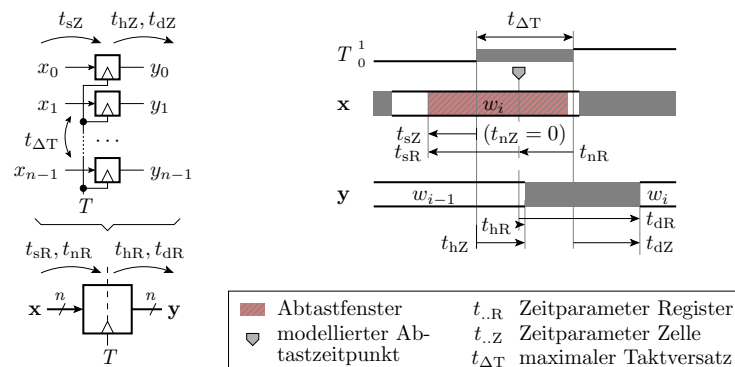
$t_{\mathrm{sZ}}$ $t_{\mathrm{hZ}}, t_{\mathrm{dZ}}$

$x_0$ $y_0$
$x_1$ $y_1$
$t_{\Delta\mathrm{T}}$ $\cdots$
$x_{n-1}$ $y_{n-1}$
$T$

$t_{\mathrm{sR}}, t_{\mathrm{nR}}$ $t_{\mathrm{hR}}, t_{\mathrm{dR}}$

$\mathbf{x}$ $n$ $n$ $\mathbf{y}$
$T$

$t_{\Delta\mathrm{T}}$

$T$ $^1_0$

$\mathbf{x}$ $w_i$

$t_{\mathrm{sZ}}$ $(t_{\mathrm{nZ}} = 0)$
$t_{\mathrm{sR}}$ $t_{\mathrm{nR}}$

$\mathbf{y}$ $w_{i-1}$ $w_i$

$t_{\mathrm{hR}}$ $t_{\mathrm{dR}}$
$t_{\mathrm{hZ}}$ $t_{\mathrm{dZ}}$

Abtastfenster
modellierter Abtastzeitpunkt
$t_{..\mathrm{R}}$ Zeitparameter Register
$t_{..\mathrm{Z}}$ Zeitparameter Zelle
$t_{\Delta\mathrm{T}}$ maximaler Taktversatz